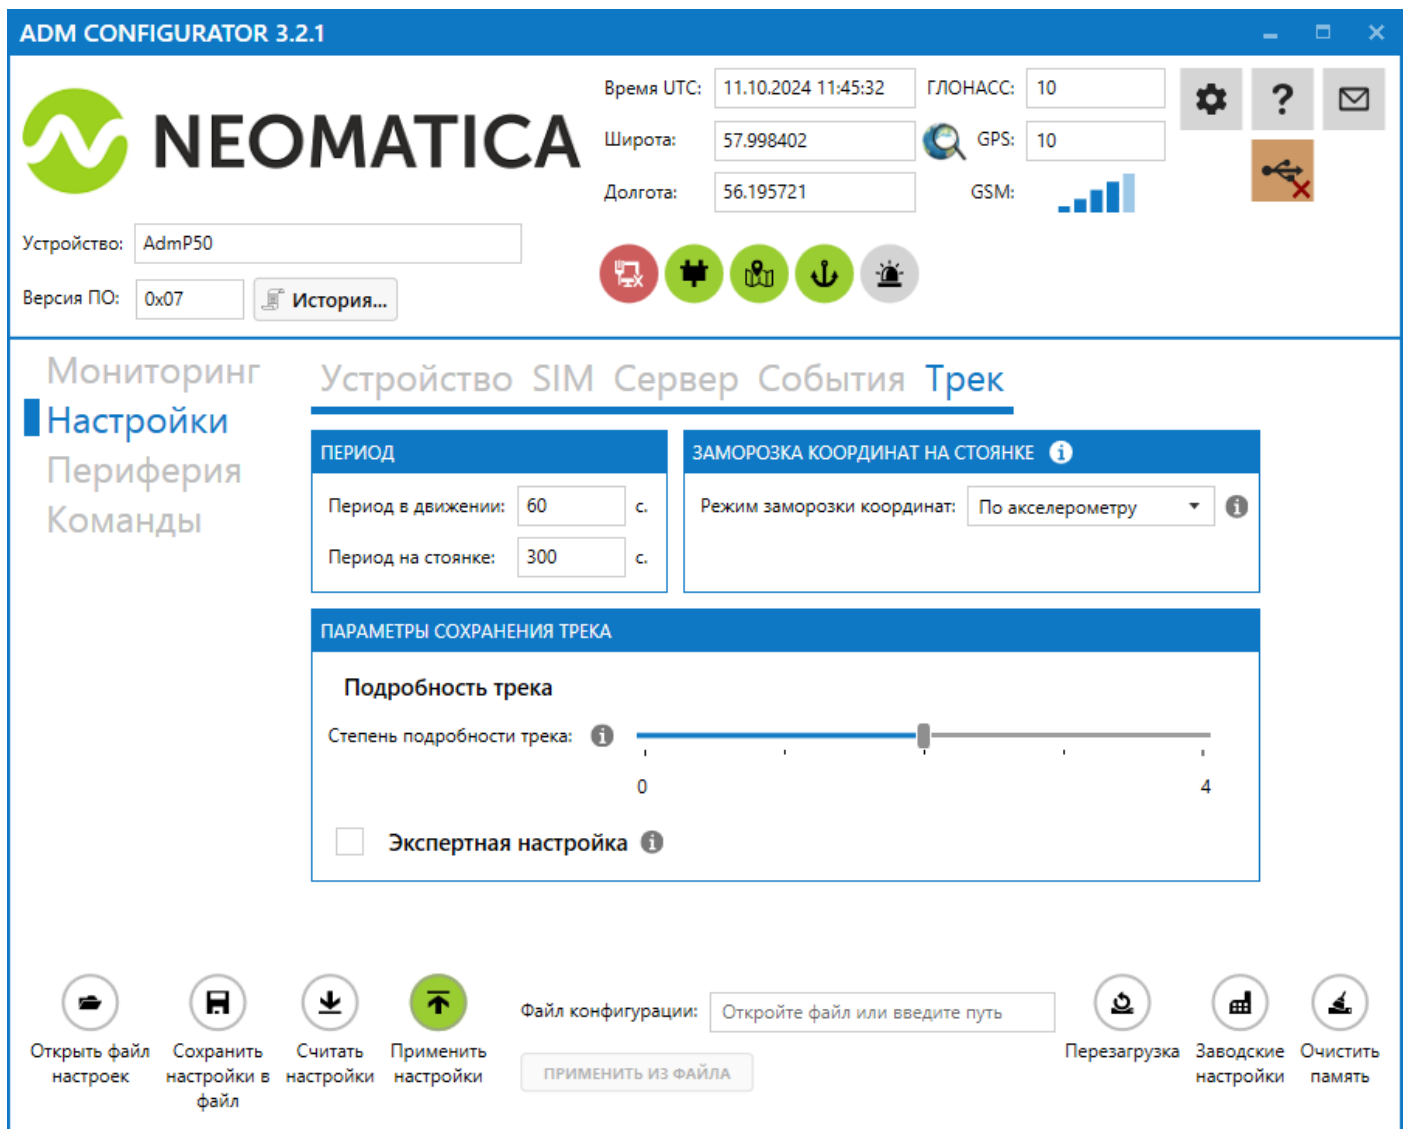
ADM CONFIGURATOR 3.2.1

NEOMATICA

Время UTC: 11.10.2024 11:45:32
ГЛОНАСС: 10
Широта: 57.998402
GPS: 10
Долгота: 56.195721
GSM:

Устройство: AdmP50
Версия ПО: 0x07
История...

Мониторинг
Настройки
Периферия
Команды

Устройство SIM Сервер События Трек

ПЕРИОД
Период в движении: 60 с.
Период на стоянке: 300 с.

ЗАМОРОЗКА КООРДИНАТ НА СТОЯНКЕ
Режим заморозки координат: По акселерометру

ПАРАМЕТРЫ СОХРАНЕНИЯ ТРЕКА
Подробность трека
Степень подробности трека:
0
4
Экспертная настройка

Открыть файл настроек
Сохранить настройки в файл
Считать настройки
Применить настройки
Файл конфигурации: Откройте файл или введите путь
ПРИМЕНИТЬ ИЗ ФАЙЛА
Перезагрузка
Заводские настройки
Очистить память